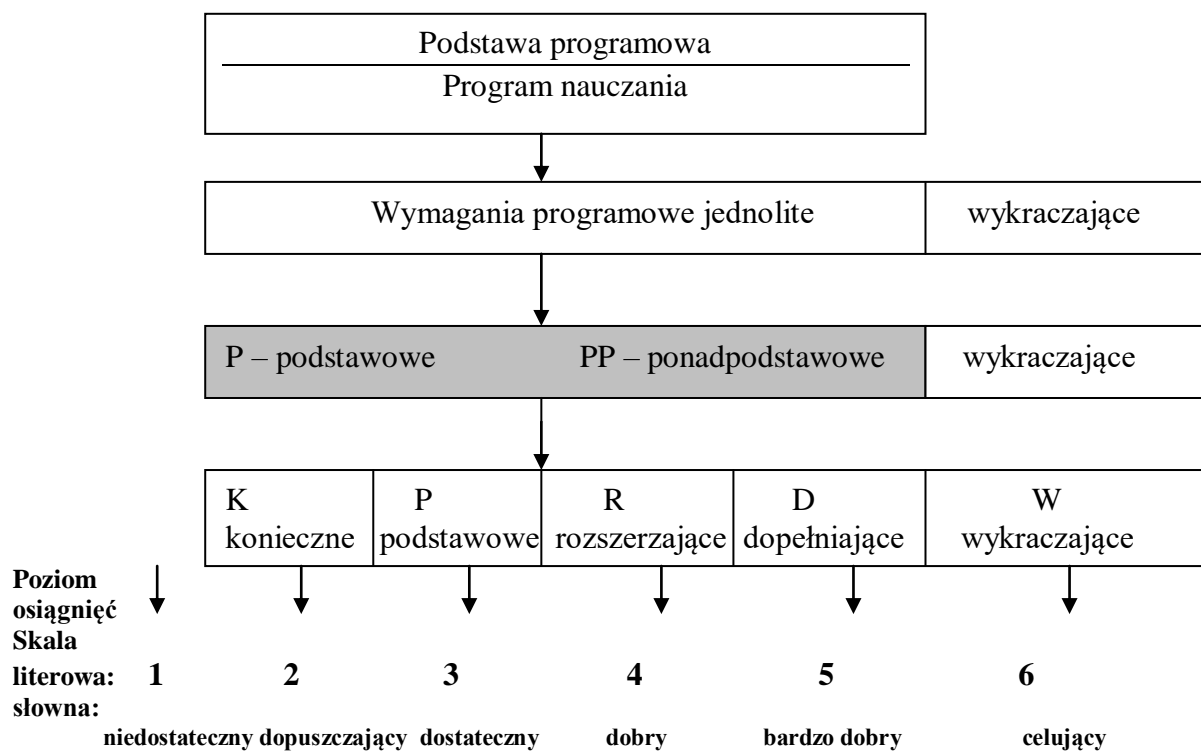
Podstawa programowa

Program nauczania

Wymagania programowe jednolite | wykraczające

P – podstawowe PP – ponadpodstawowe | wykraczające

| K konieczne | P podstawowe | R rozszerzające | D dopełniające | W wykraczające |
|---|---|---|---|---|

Poziom osiągnięć Skala literowa: 1 2 3 4 5 6

słowna: niedostateczny dopuszczający dostateczny dobry bardzo dobry celujący